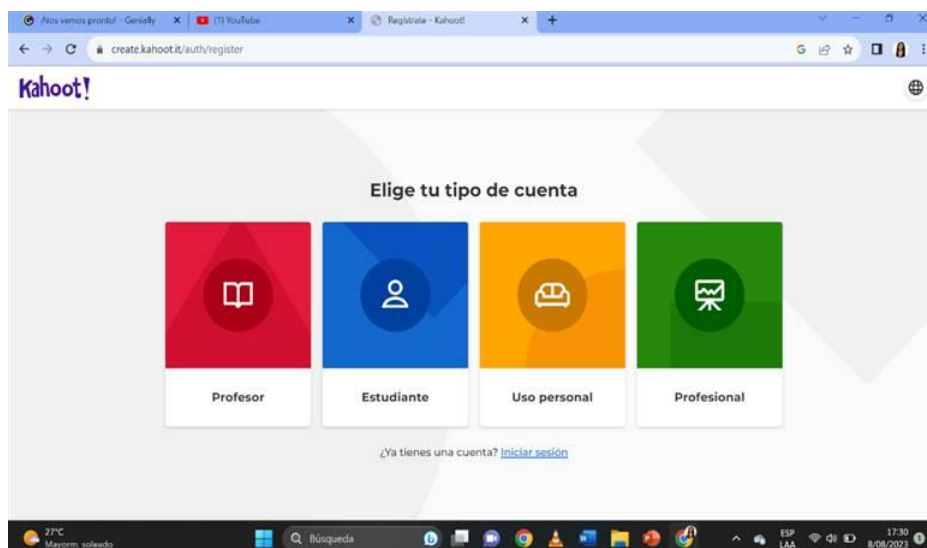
¡Nos vemos pronto! - Genially
(1) YouTube
Regístrate - Kahoot!
create.kahoot.it/auth/register

Kahoot!

Elige tu tipo de cuenta

Profesor

Estudiante

Uso personal

Profesional

¿Ya tienes una cuenta? Iniciar sesión

27°C
Mayorm. soleado
Búsqueda
ESP
LAA
17:30
8/08/2023